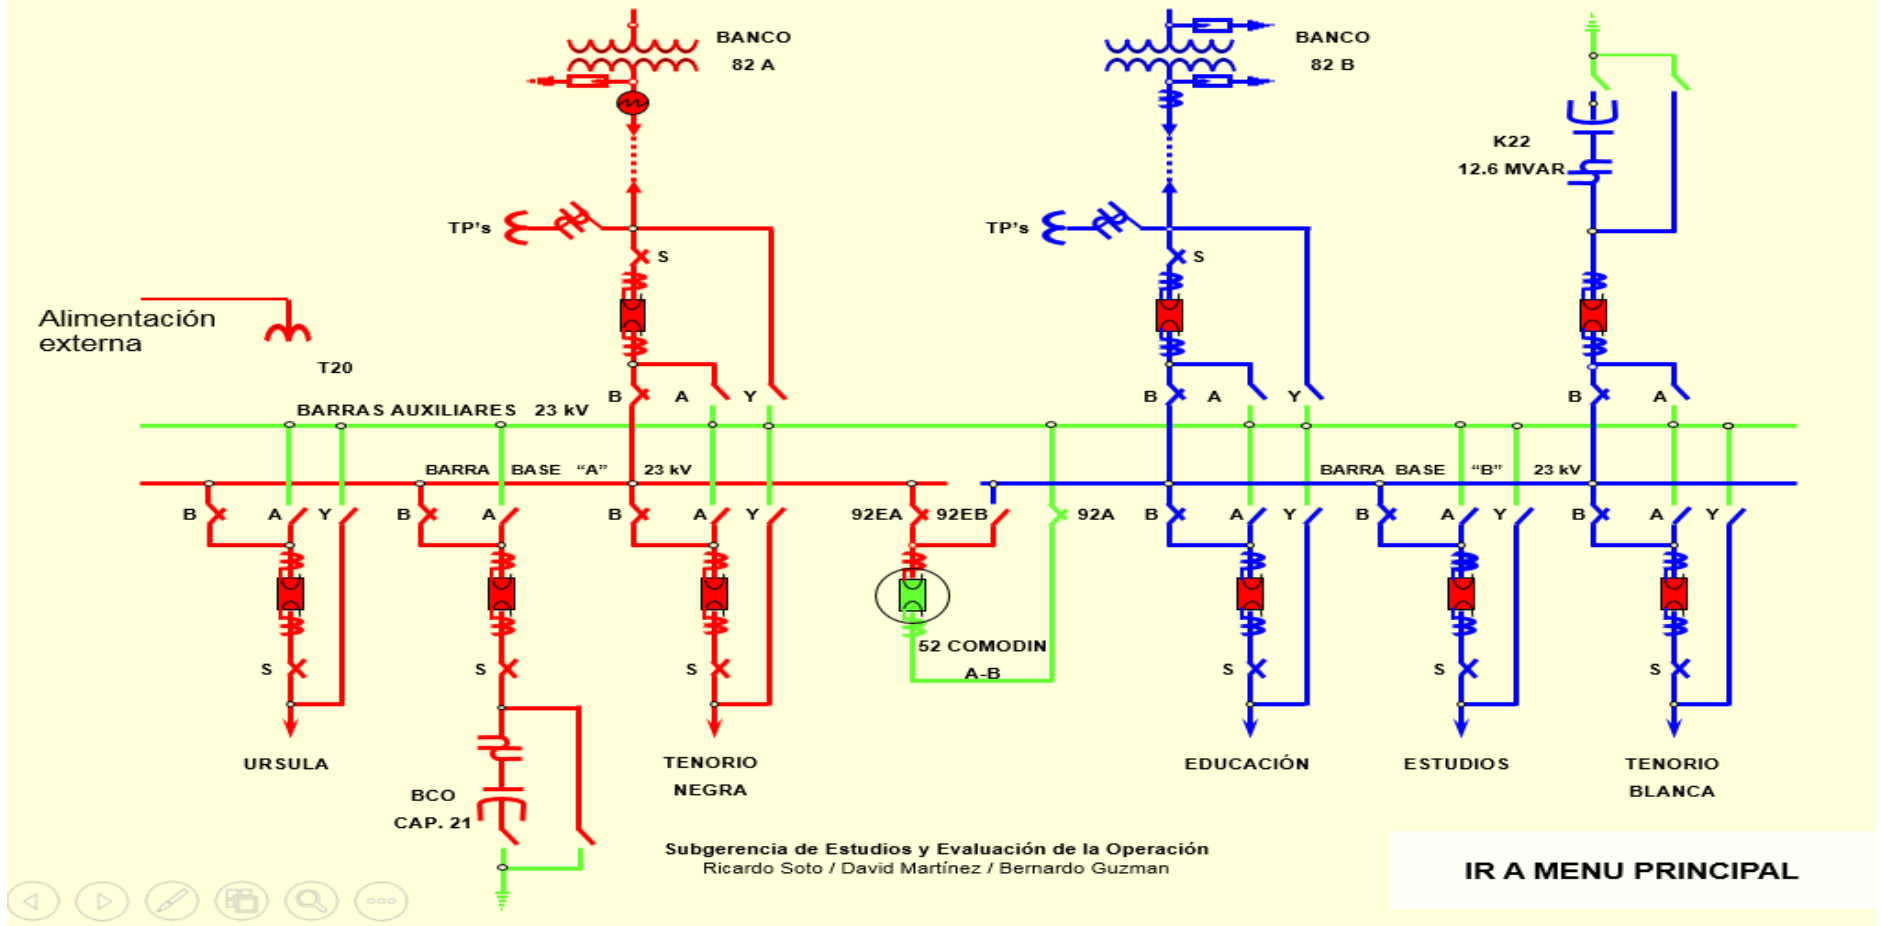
BANCO
82 A

BANCO
82 B

K22
12.6 MVAR

TP's

S

TP's

S

Alimentación externa

T20

B A Y

B A Y

B A

BARRAS AUXILIARES 23 kV

BARRA BASE "A" 23 kV

BARRA BASE "B" 23 kV

B A Y

B A

B A Y

92EA 92EB

92A

B A Y

B A Y

B A Y

S

S

S

52 COMODIN
A-B

S

S

S

URSULA

TENORIO
NEGRA

EDUCACIÓN

ESTUDIOS

TENORIO
BLANCA

BCO
CAP. 21

Subgerencia de Estudios y Evaluación de la Operación
Ricardo Soto / David Martínez / Bernardo Guzman

IR A MENU PRINCIPAL